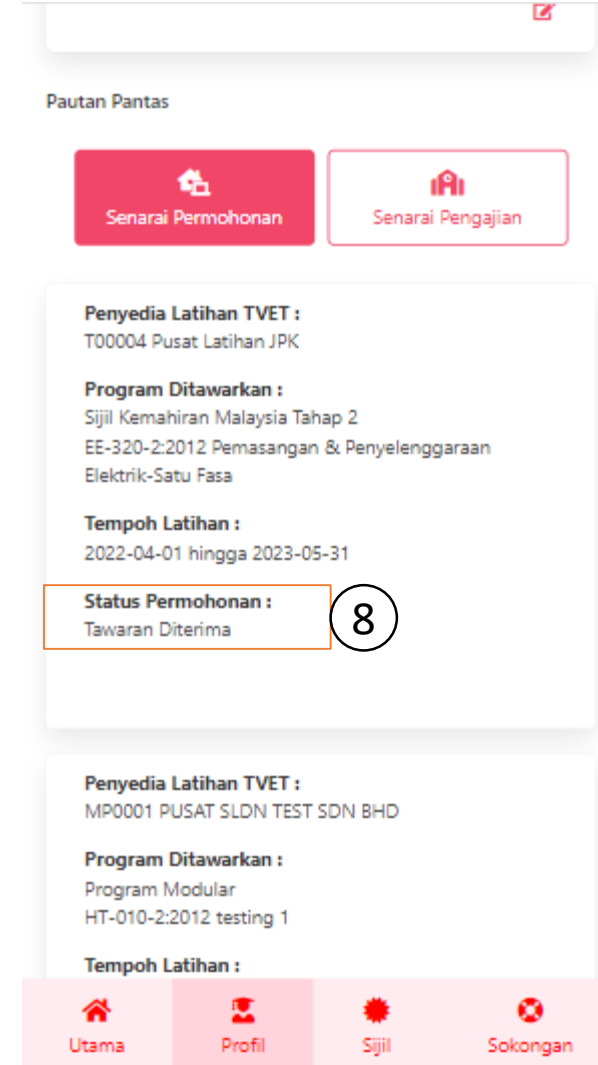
Pautan Pantas

Senarai Permohonan

Senarai Pengajian

Penyedia Latihan TVET :
T00004 Pusat Latihan JPK

Program Ditawarkan :
Sijil Kemahiran Malaysia Tahap 2
EE-320-2:2012 Pemasangan & Penyelenggaraan Elektrik-Satu Fasa

Tempoh Latihan :
2022-04-01 hingga 2023-05-31

Status Permohonan :
Tawaran Diterima

8

Penyedia Latihan TVET :
MP0001 PUSAT SLDN TEST SDN BHD

Program Ditawarkan :
Program Modular
HT-010-2:2012 testing 1

Tempoh Latihan :

Utama

Profil

Sijil

Sokongan